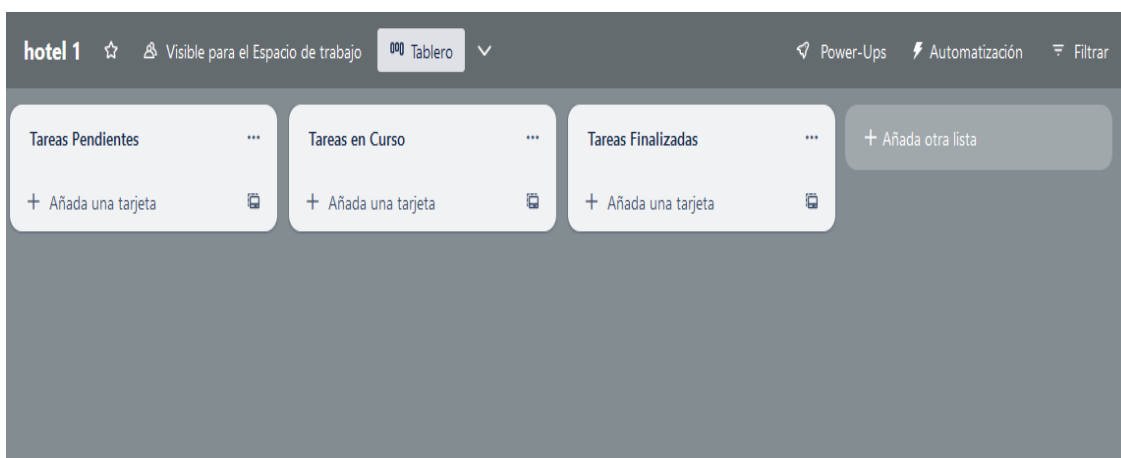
hotel 1 ☆ Visible para el Espacio de trabajo Tablero Power-Ups Automatización Filtrar

Tareas Pendientes ...

+ Añada una tarjeta

Tareas en Curso ...

+ Añada una tarjeta

Tareas Finalizadas ...

+ Añada una tarjeta

+ Añada otra lista